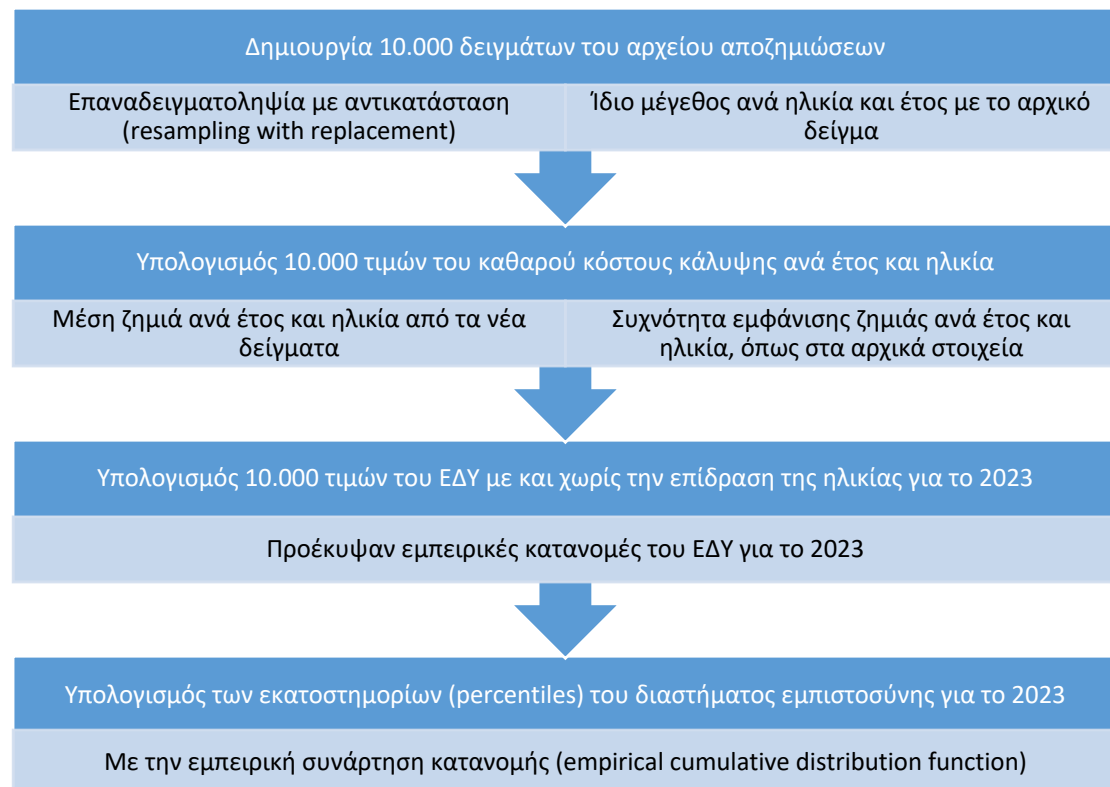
Δημιουργία 10.000 δειγμάτων του αρχείου αποζημιώσεων

Επαναδειγματοληψία με αντικατάσταση (resampling with replacement)

Ίδιο μέγεθος ανά ηλικία και έτος με το αρχικό δείγμα

Υπολογισμός 10.000 τιμών του καθαρού κόστους κάλυψης ανά έτος και ηλικία

Μέση ζημιά ανά έτος και ηλικία από τα νέα δείγματα

Συχνότητα εμφάνισης ζημιάς ανά έτος και ηλικία, όπως στα αρχικά στοιχεία

Υπολογισμός 10.000 τιμών του ΕΔΥ με και χωρίς την επίδραση της ηλικίας για το 2023

Προέκυψαν εμπειρικές κατανομές του ΕΔΥ για το 2023

Υπολογισμός των εκατοστημορίων (percentiles) του διαστήματος εμπιστοσύνης για το 2023

Με την εμπειρική συνάρτηση κατανομής (empirical cumulative distribution function)